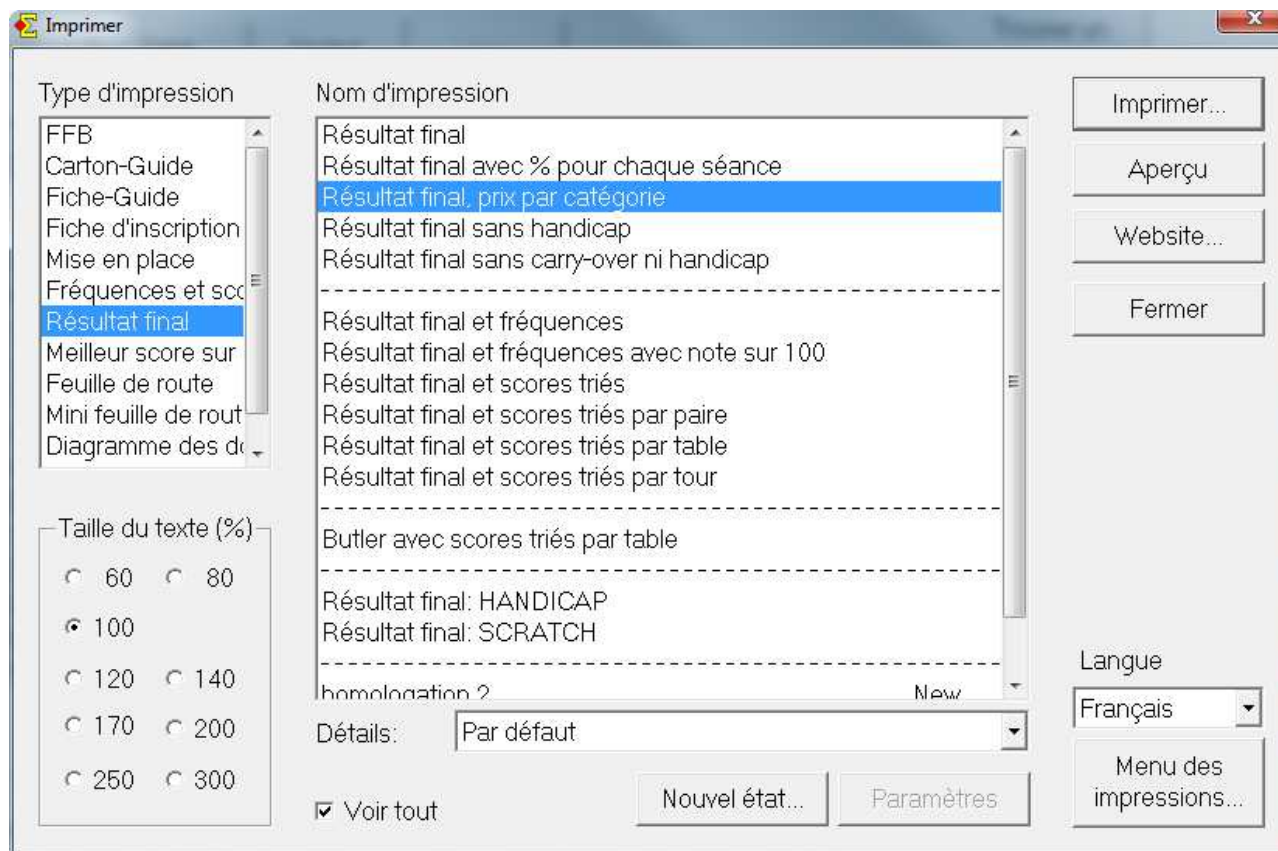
Imprimer

Type d'impression
FFB
Carton-Guide
Fiche-Guide
Fiche d'inscription
Mise en place
Fréquences et sc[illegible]
Résultat final
Meilleur score sur
Feuille de route
Mini feuille de rout
Diagramme des d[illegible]

Taille du texte (%)
60
80
100
120
140
170
200
250
300

Nom d'impression
Résultat final
Résultat final avec % pour chaque séance
Résultat final, prix par catégorie
Résultat final sans handicap
Résultat final sans carry-over ni handicap
Résultat final et fréquences
Résultat final et fréquences avec note sur 100
Résultat final et scores triés
Résultat final et scores triés par paire
Résultat final et scores triés par table
Résultat final et scores triés par tour
Butler avec scores triés par table
Résultat final: HANDICAP
Résultat final: SCRATCH
homologation 2 New

Détails: Par défaut

Voir tout

Nouvel état...
Paramètres

Imprimer...
Aperçu
Website...
Fermer

Langue
Français
Menu des impressions...